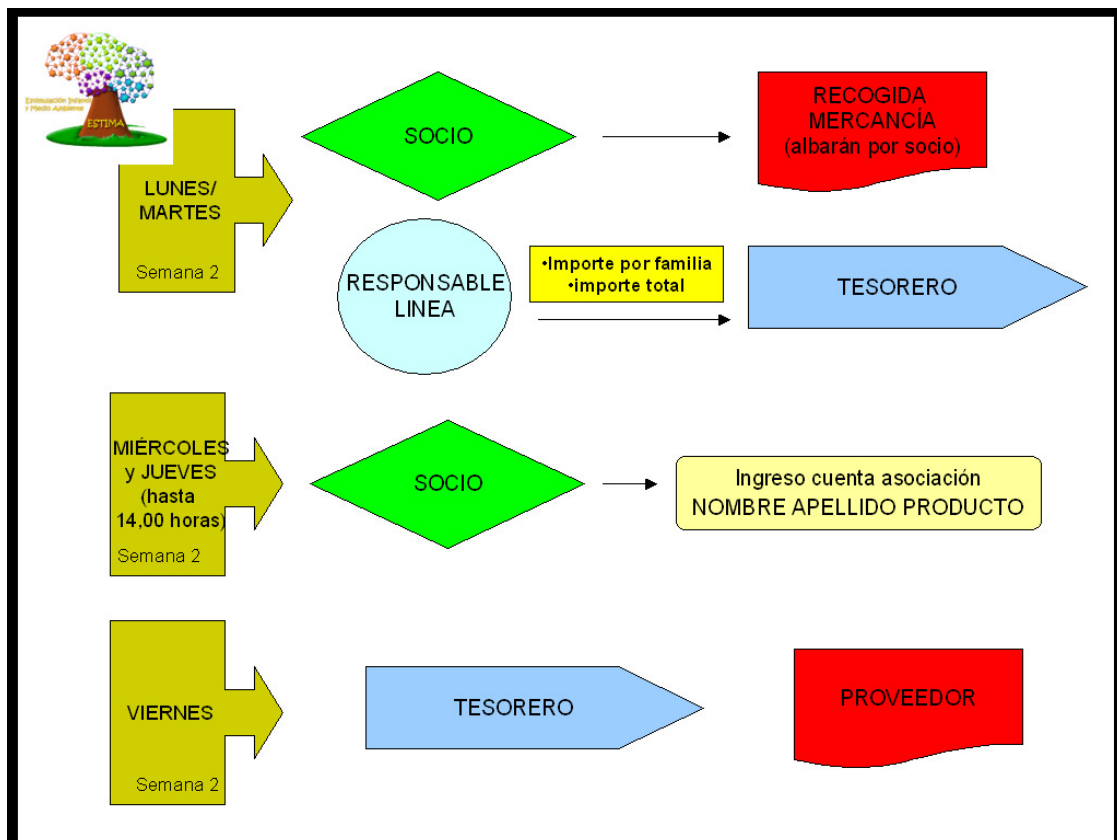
Estimulación Infantil y Medio Ambiente
ESTIMA

LUNES/ MARTES
Semana 2

SOCIO

RECOGIDA MERCANCÍA (albarán por socio)

RESPONSABLE LINEA

•Importe por familia
•importe total

TESORERO

MIÉRCOLES y JUEVES (hasta 14,00 horas)
Semana 2

SOCIO

Ingreso cuenta asociación
NOMBRE APELLIDO PRODUCTO

VIERNES
Semana 2

TESORERO

PROVEEDOR